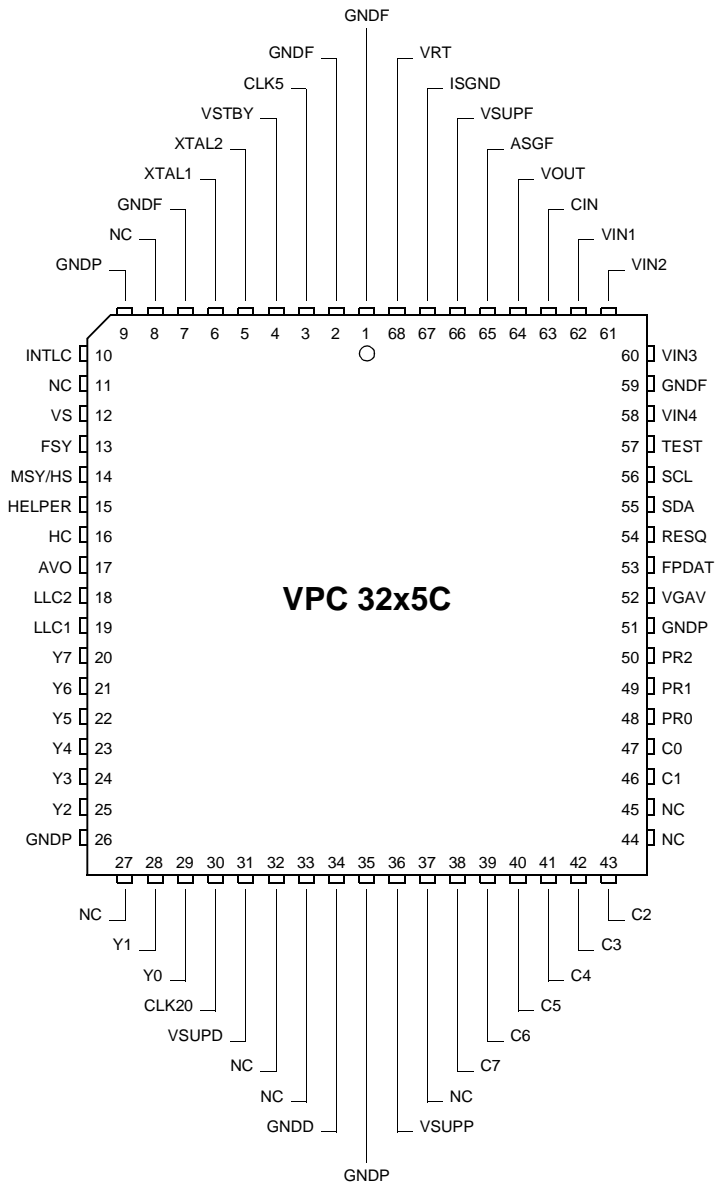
GNDF
GNDF
VRT
CLK5
ISGND
VSTBY
VSUPF
XTAL2
ASGF
XTAL1
VOUT
GNDF
CIN
NC
VIN1
GNDP
VIN2

9 8 7 6 5 4 3 2 1 68 67 66 65 64 63 62 61

INTLC 10
NC 11
VS 12
FSY 13
MSY/HS 14
HELPER 15
HC 16
AVO 17
LLC2 18
LLC1 19
Y7 20
Y6 21
Y5 22
Y4 23
Y3 24
Y2 25
GNDP 26

60 VIN3
59 GNDF
58 VIN4
57 TEST
56 SCL
55 SDA
54 RESQ
53 FPDAT
52 VGAV
51 GNDP
50 PR2
49 PR1
48 PR0
47 C0
46 C1
45 NC
44 NC

VPC 32x5C

27 28 29 30 31 32 33 34 35 36 37 38 39 40 41 42 43

NC
C2
Y1
C3
Y0
C4
CLK20
C5
VSUPD
C6
NC
C7
NC
NC
GNDD
VSUPP
GNDP